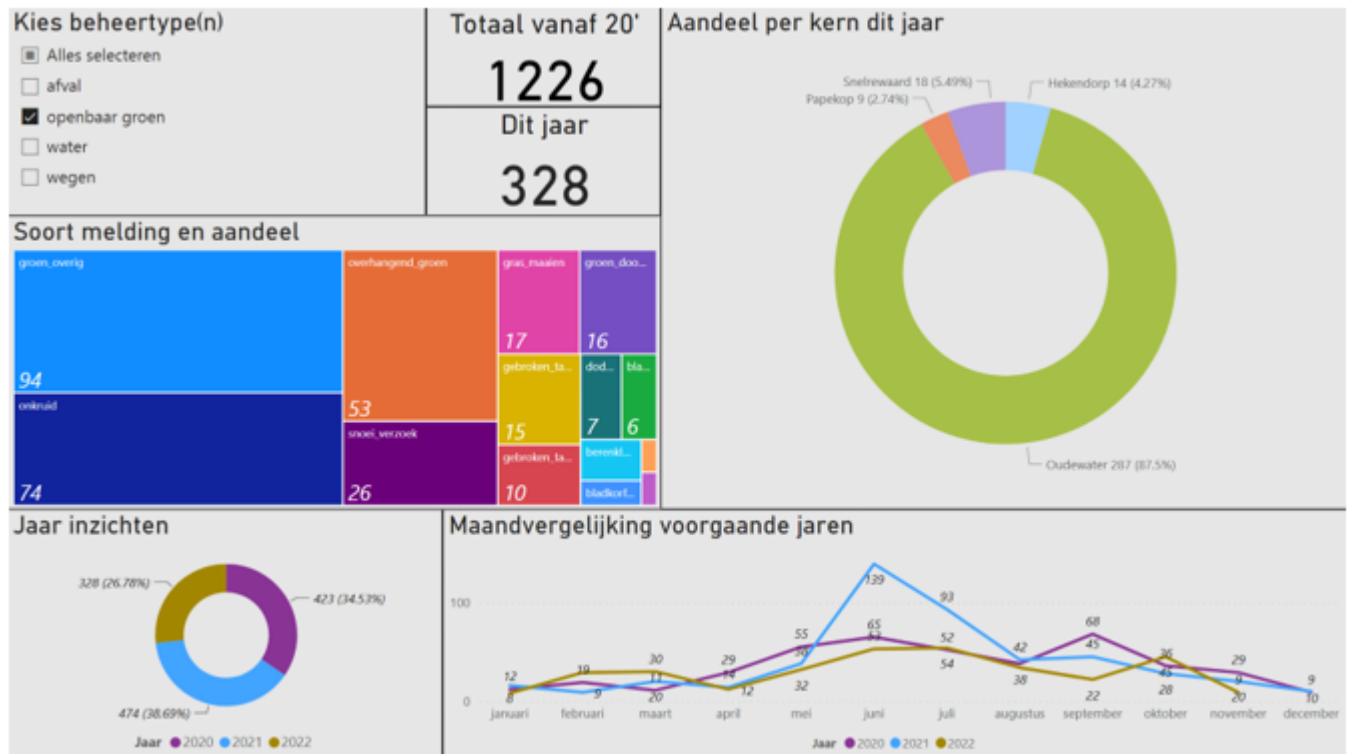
Kies beheertype(n)

Alles selecteren
afval
openbaar groen
water
wegen

Totaal vanaf 20'
1226

Dit jaar
328

Aandeel per kern dit jaar

Snelrewaard 18 (5.49%)
Papekop 9 (2.74%)
Hekendorp 14 (4.27%)
Oudewater 287 (87.5%)

Soort melding en aandeel

groen_overig 94
onkruid 74
overhangend_groen 53
snoei_verzoek 26
gras_maaien 17
groen_doo... 16
gebroken_ta... 15
dod... 7
bla... 6
gebroken_ta... 10
berenkl...
bladkorf...

Jaar inzichten

328 (26.78%)
423 (34.53%)
474 (38.69%)

Jaar 2020 2021 2022

Maandvergelijking voorgaande jaren

100
0

12 8 19 9 30 20 11 29 14 12 55 38 32 139 65 57 93 52 54 42 38 68 45 22 36 45 28 29 9 20 9 10

januari februari maart april mei juni juli augustus september oktober november december

Jaar 2020 2021 2022